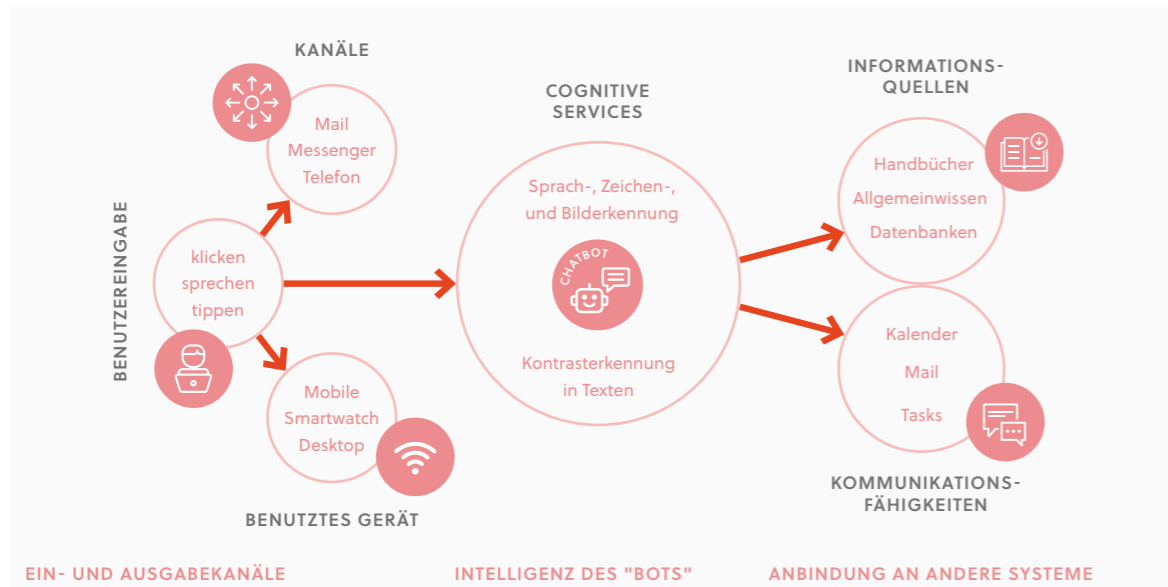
KANÄLE

Mail
Messenger
Telefon

BENUTZEREINGABE

klicken
sprechen
tippen

Mobile
Smartwatch
Desktop

BENUTZTES GERÄT

COGNITIVE SERVICES

Sprach-, Zeichen-, und Bilderkennung

CHATBOT

Kontrasterkennung in Texten

INFORMATIONS-QUELLEN

Handbücher
Allgemeinwissen
Datenbanken

Kalender
Mail
Tasks

KOMMUNIKATIONS-FÄHIGKEITEN

EIN- UND AUSGABEKANÄLE

INTELLIGENZ DES "BOTS"

ANBINDUNG AN ANDERE SYSTEME